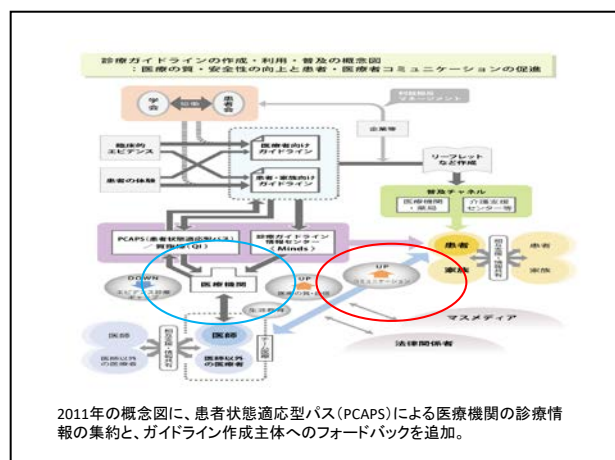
診療ガイドラインの作成・利用・普及の概念図
：医療の質・安全性の向上と患者・医療者コミュニケーションの促進

学会

患者会

利益相反マネージメント

企業等

臨床的エビデンス

患者の体験

医療者向けガイドライン

患者・家族向けガイドライン

リーフレットなどの作成

普及チャネル

医療機関・薬局

介護支援センター等

PCAPS（患者状態適応型パス）質指標（QI）

診療ガイドライン情報センター（Minds）

患者

家族

患者

家族

DOWN

UP

UP

医療機関

医師

医療以外の医療者

マスメディア

法律関係者

2011年の概念図に、患者状態適応型パス（PCAPS）による医療機関の診療情報の集約と、ガイドライン作成主体へのフォードバックを追加。